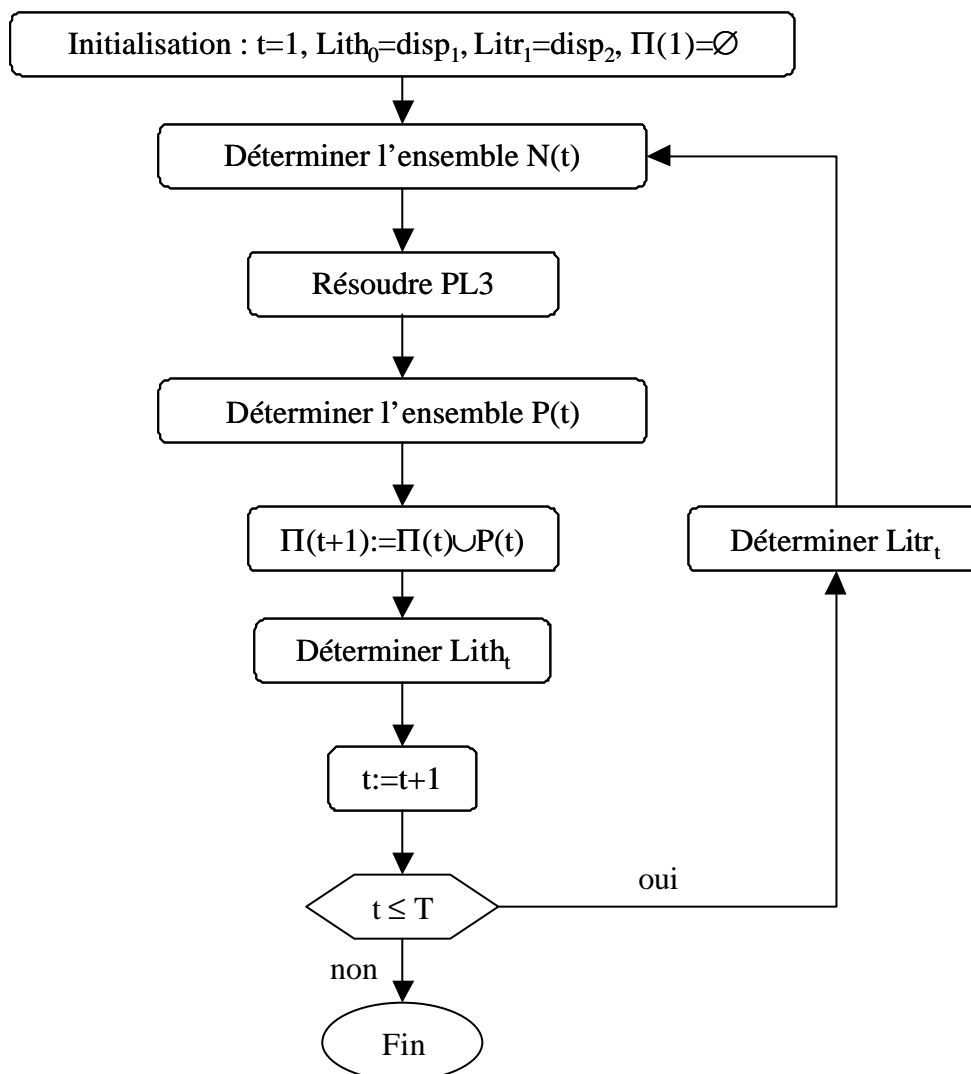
Initialisation : t=1, $Lith_0$=$disp_1$, $Litr_1$=$disp_2$, $\Pi(1)=\varnothing$

Déterminer l'ensemble N(t)

Résoudre PL3

Déterminer l'ensemble P(t)

$\Pi(t+1):=\Pi(t)\cup P(t)$

Déterminer $Lith_t$

t:=t+1

$t \leq T$

oui

non

Déterminer $Litr_t$

Fin